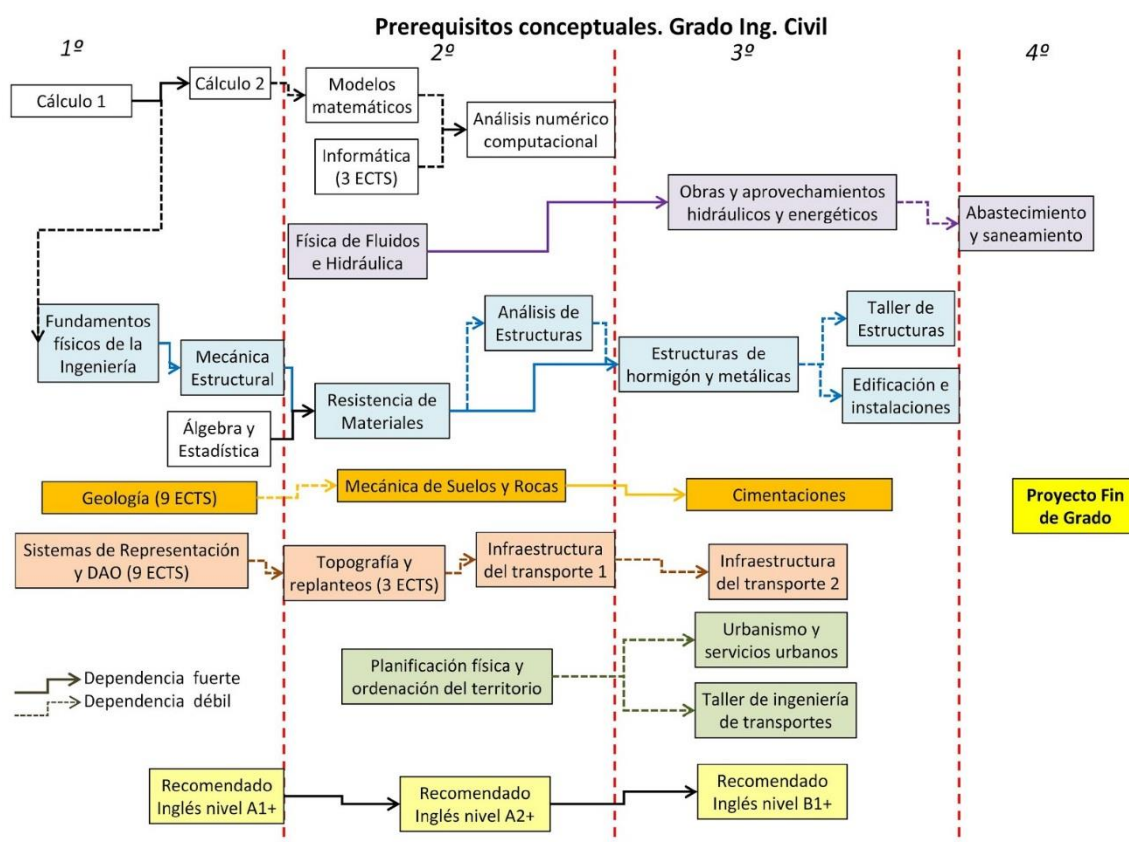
Prerequisitos conceptuales. Grado Ing. Civil

1º

2º

3º

4º

Cálculo 1

Cálculo 2

Modelos matemáticos

Informática (3 ECTS)

Análisis numérico computacional

Obras y aprovechamientos hidráulicos y energéticos

Abastecimiento y saneamiento

Física de Fluidos e Hidráulica

Fundamentos físicos de la Ingeniería

Mecánica Estructural

Álgebra y Estadística

Resistencia de Materiales

Análisis de Estructuras

Estructuras de hormigón y metálicas

Taller de Estructuras

Edificación e instalaciones

Geología (9 ECTS)

Mecánica de Suelos y Rocas

Cimentaciones

Proyecto Fin de Grado

Sistemas de Representación y DAO (9 ECTS)

Topografía y replanteos (3 ECTS)

Infraestructura del transporte 1

Infraestructura del transporte 2

Urbanismo y servicios urbanos

Planificación física y ordenación del territorio

Taller de ingeniería de transportes

Dependencia fuerte

Dependencia débil

Recomendado Inglés nivel A1+

Recomendado Inglés nivel A2+

Recomendado Inglés nivel B1+